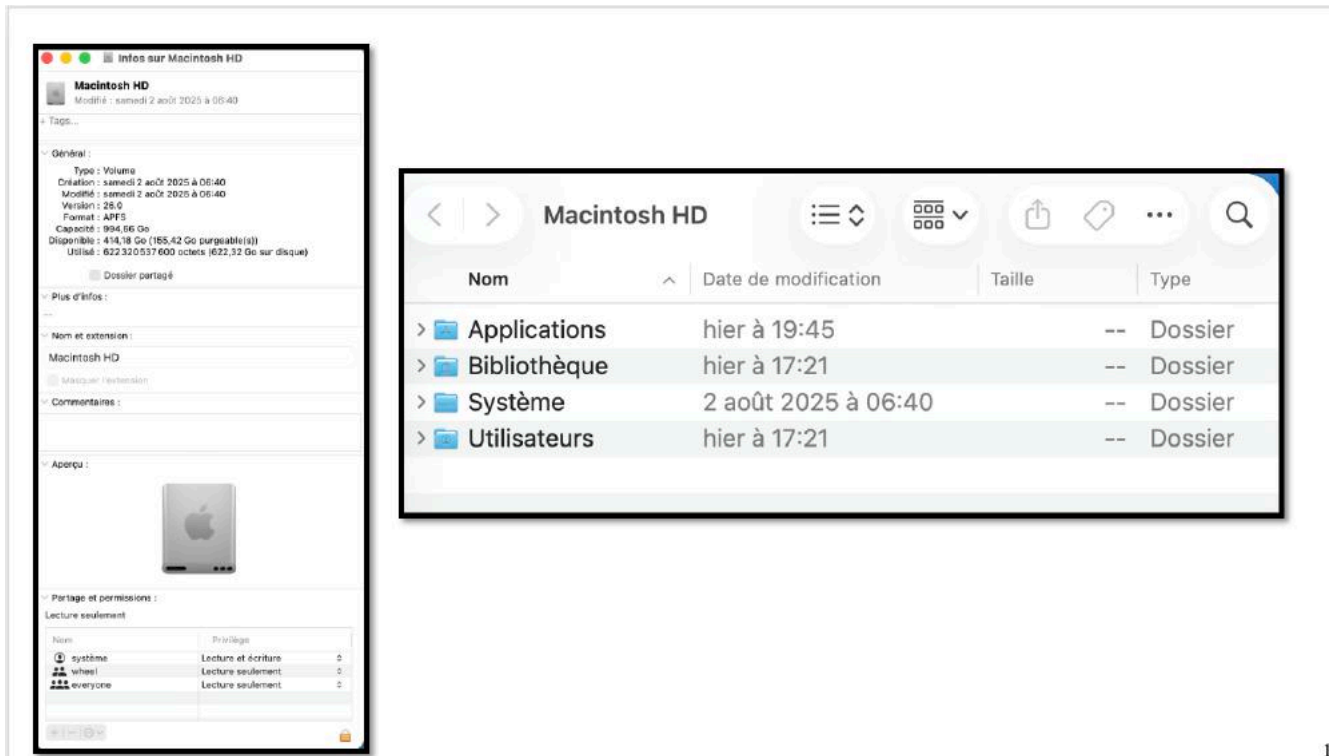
Infos sur Macintosh HD

Macintosh HD
Modifié : samedi 2 août 2025 à 06:40

Tags...

Général :
Type : Volume
Création : samedi 2 août 2025 à 06:40
Modifié : samedi 2 août 2025 à 06:40
Version : 26.0
Format : APFS
Capacité : 994,66 Go
Disponible : 414,18 Go (155,42 Go purgeable(s))
Utilisé : 622 320 537 600 octets (622,32 Go sur disque)

Dossier partagé

Plus d'infos :
--

Nom et extension :
Macintosh HD
Masquer l'extension

Commentaires :

Aperçu :

Partage et permissions :
Lecture seulement

| Nom | Privilège |
|---|---|
| système | Lecture et écriture |
| wheel | Lecture seulement |
| everyone | Lecture seulement |

Macintosh HD

| Nom | Date de modification | Taille | Type |
|---|---|---|---|
| Applications | hier à 19:45 | -- | Dossier |
| Bibliothèque | hier à 17:21 | -- | Dossier |
| Système | 2 août 2025 à 06:40 | -- | Dossier |
| Utilisateurs | hier à 17:21 | -- | Dossier |

1